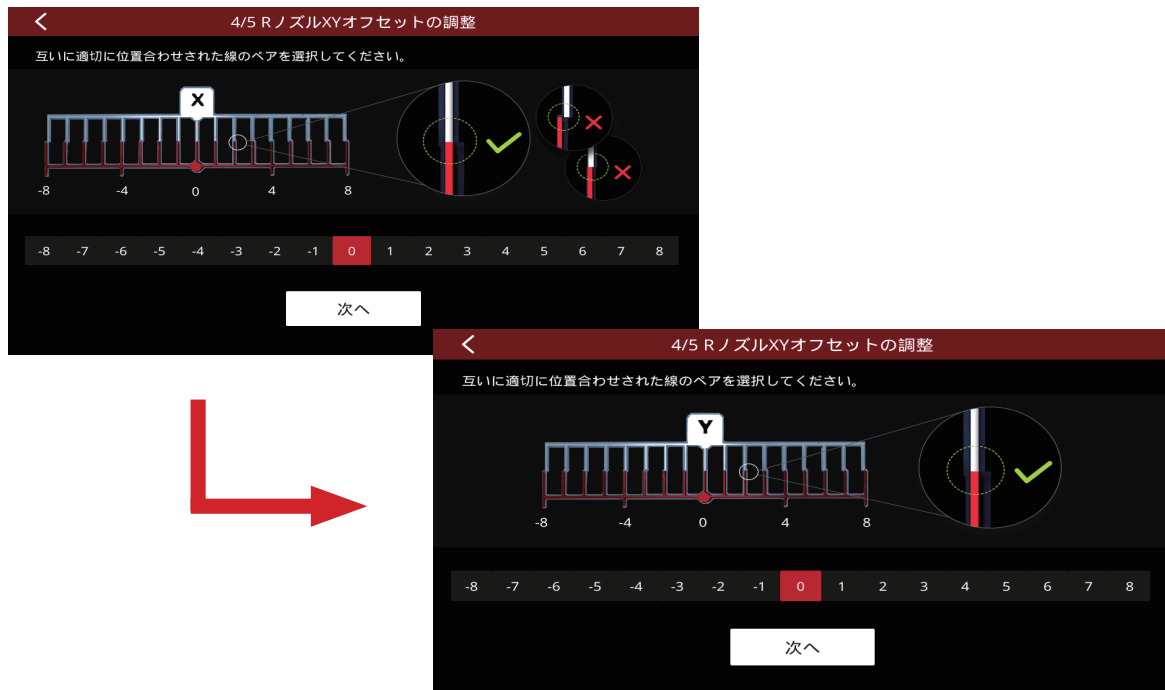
4/5 RノズルXYオフセットの調整

互いに適切に位置合わせされた線のペアを選択してください。

X

-8 -4 0 4 8

| -8 | -7 | -6 | -5 | -4 | -3 | -2 | -1 | 0 | 1 | 2 | 3 | 4 | 5 | 6 | 7 | 8 |
|---|---|---|---|---|---|---|---|---|---|---|---|---|---|---|---|---|

次へ

4/5 RノズルXYオフセットの調整

互いに適切に位置合わせされた線のペアを選択してください。

Y

-8 -4 0 4 8

| -8 | -7 | -6 | -5 | -4 | -3 | -2 | -1 | 0 | 1 | 2 | 3 | 4 | 5 | 6 | 7 | 8 |
|---|---|---|---|---|---|---|---|---|---|---|---|---|---|---|---|---|

次へ